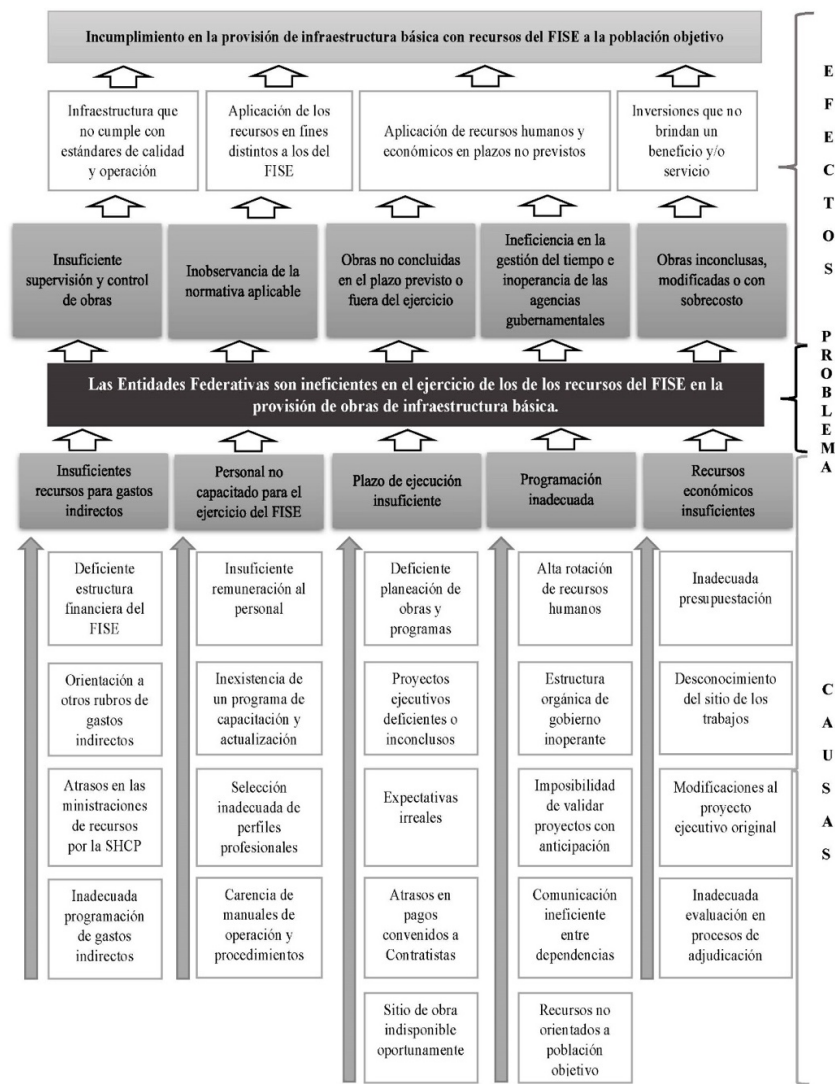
Incumplimiento en la provisión de infraestructura básica con recursos del FISE a la población objetivo

Infraestructura que no cumple con estándares de calidad y operación

Aplicación de los recursos en fines distintos a los del FISE

Aplicación de recursos humanos y económicos en plazos no previstos

Inversiones que no brindan un beneficio y/o servicio

EFECTOS

Insuficiente supervisión y control de obras

Inobservancia de la normativa aplicable

Obras no concluidas en el plazo previsto o fuera del ejercicio

Ineficiencia en la gestión del tiempo e inoperancia de las agencias gubernamentales

Obras inconclusas, modificadas o con sobrecosto

PROBLEMA

Las Entidades Federativas son ineficientes en el ejercicio de los de los recursos del FISE en la provisión de obras de infraestructura básica.

Insuficientes recursos para gastos indirectos

Personal no capacitado para el ejercicio del FISE

Plazo de ejecución insuficiente

Programación inadecuada

Recursos económicos insuficientes

Deficiente estructura financiera del FISE

Orientación a otros rubros de gastos indirectos

Atrasos en las ministraciones de recursos por la SHCP

Inadecuada programación de gastos indirectos

Insuficiente remuneración al personal

Inexistencia de un programa de capacitación y actualización

Selección inadecuada de perfiles profesionales

Carencia de manuales de operación y procedimientos

Deficiente planeación de obras y programas

Proyectos ejecutivos deficientes o inconclusos

Expectativas irreales

Atrasos en pagos convenidos a Contratistas

Sitio de obra indisponible oportunamente

Alta rotación de recursos humanos

Estructura orgánica de gobierno inoperante

Imposibilidad de validar proyectos con anticipación

Comunicación ineficiente entre dependencias

Recursos no orientados a población objetivo

Inadecuada presupuestación

Desconocimiento del sitio de los trabajos

Modificaciones al proyecto ejecutivo original

Inadecuada evaluación en procesos de adjudicación

CAUSAS